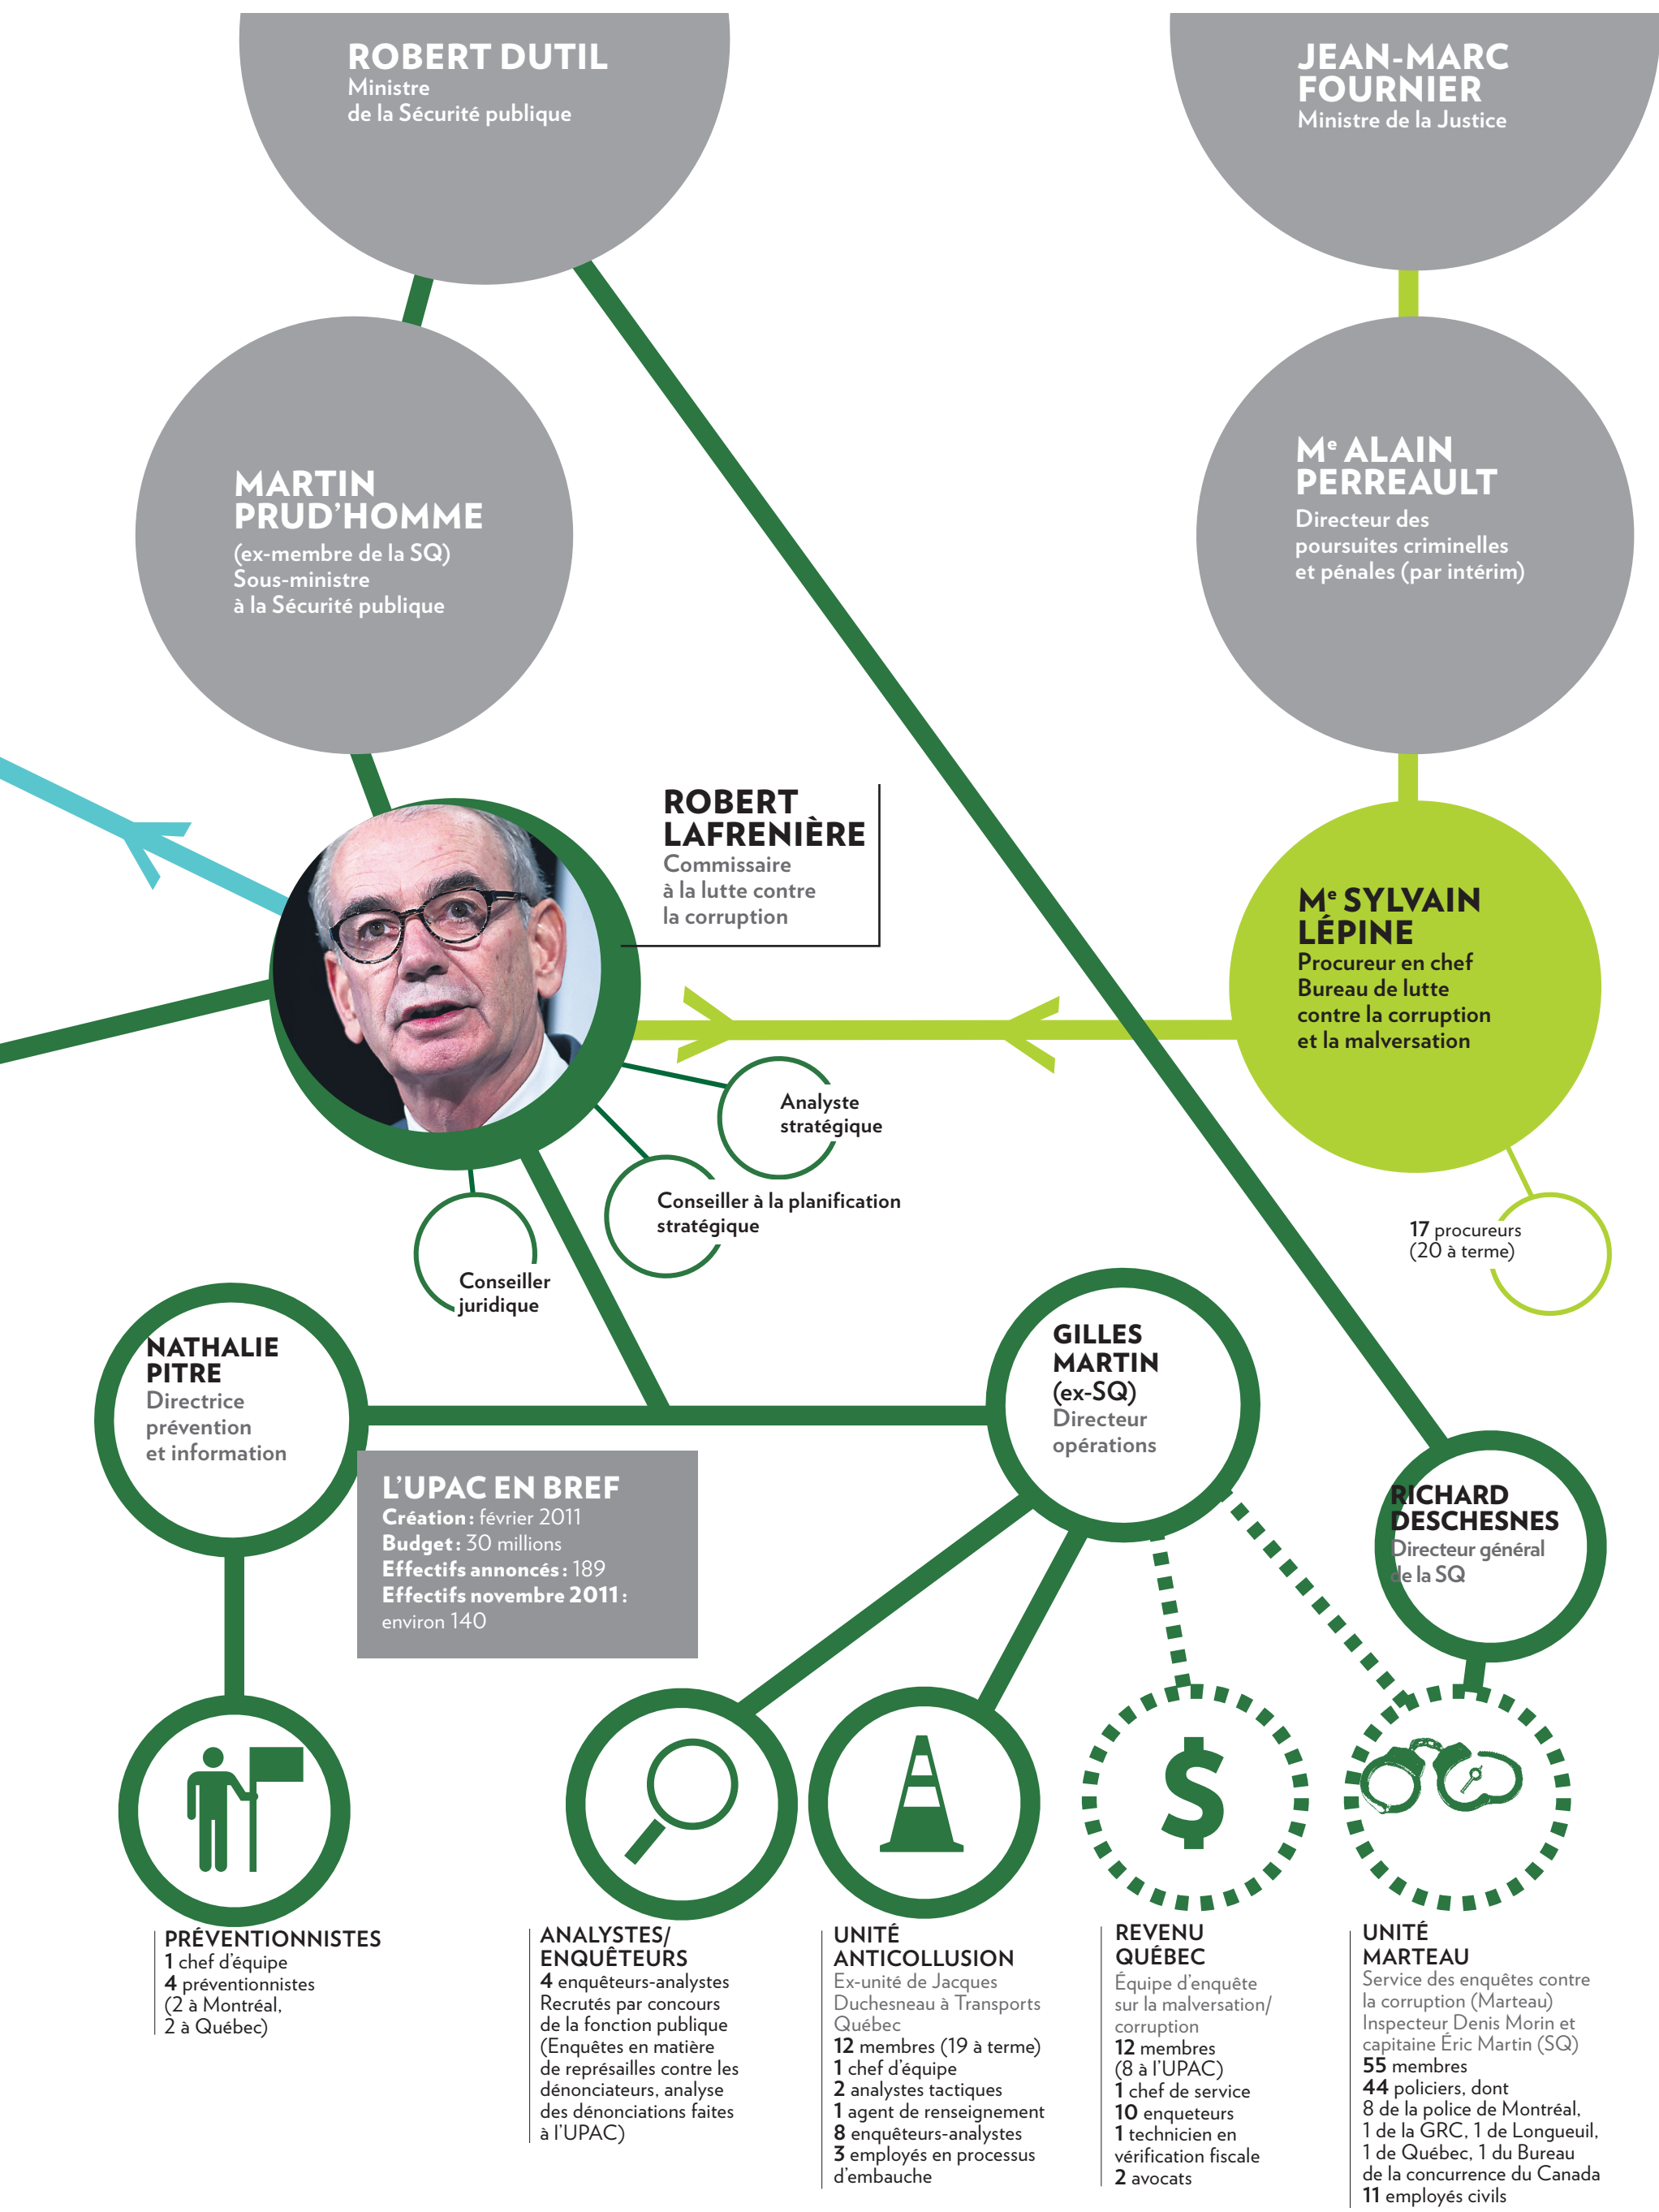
ROBERT DUTIL
Ministre
de la Sécurité publique

JEAN-MARC FOURNIER
Ministre de la Justice

MARTIN PRUD'HOMME
(ex-membre de la SQ)
Sous-ministre
à la Sécurité publique

Me ALAIN PERREAULT
Directeur des poursuites criminelles et pénales (par intérim)

ROBERT LAFRENIÈRE
Commissaire
à la lutte contre
la corruption

Me SYLVAIN LÉPINE
Procureur en chef
Bureau de lutte
contre la corruption
et la malversation

Analyste stratégique

Conseiller à la planification stratégique

Conseiller juridique

17 procureurs
(20 à terme)

NATHALIE PITRE
Directrice
prévention
et information

GILLES MARTIN
(ex-SQ)
Directeur
opérations

RICHARD DESCHESNES
Directeur général
de la SQ

L'UPAC EN BREF
Création : février 2011
Budget : 30 millions
Effectifs annoncés : 189
Effectifs novembre 2011 : environ 140

PRÉVENTIONNISTES
1 chef d'équipe
4 préventionnistes
(2 à Montréal,
2 à Québec)

ANALYSTES/ ENQUÊTEURS
4 enquêteurs-analystes
Recrutés par concours de la fonction publique
(Enquêtes en matière de représailles contre les dénonciateurs, analyse des dénonciations faites à l'UPAC)

UNITÉ ANTICOLLUSION
Ex-unité de Jacques Duchesneau à Transports Québec
12 membres (19 à terme)
1 chef d'équipe
2 analystes tactiques
1 agent de renseignement
8 enquêteurs-analystes
3 employés en processus d'embauche

REVENU QUÉBEC
Équipe d'enquête sur la malversation/ corruption
12 membres
(8 à l'UPAC)
1 chef de service
10 enqueteurs
1 technicien en vérification fiscale
2 avocats

UNITÉ MARTEAU
Service des enquêtes contre la corruption (Marteau)
Inspecteur Denis Morin et capitaine Éric Martin (SQ)
55 membres
44 policiers, dont
8 de la police de Montréal,
1 de la GRC, 1 de Longueuil,
1 de Québec, 1 du Bureau de la concurrence du Canada
11 employés civils